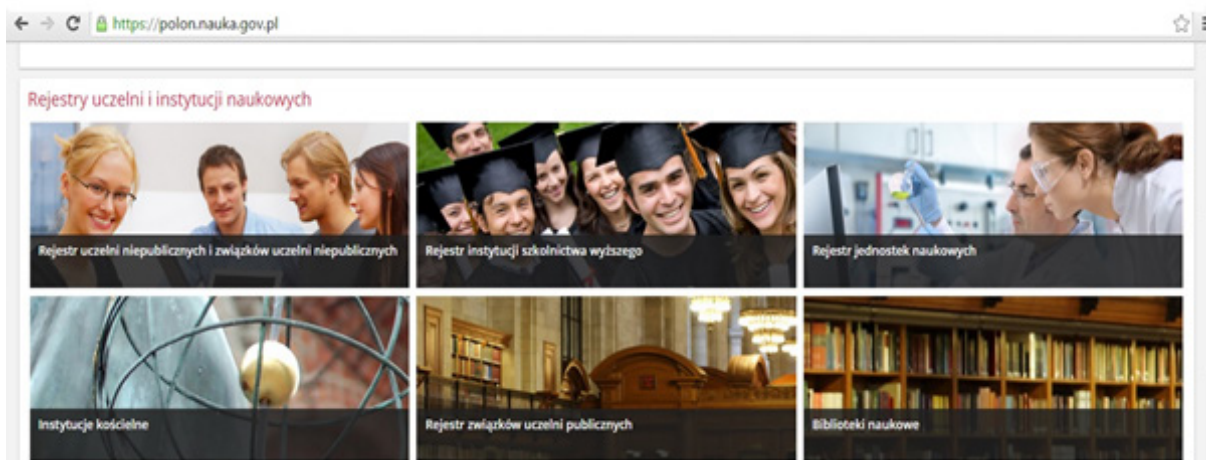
https://polon.nauka.gov.pl

Rejestry uczelni i instytucji naukowych

Rejestr uczelni niepublicznych i związków uczelni niepublicznych

Rejestr instytucji szkolnictwa wyższego

Rejestr jednostek naukowych

Instytucje kościelne

Rejestr związków uczelni publicznych

Biblioteki naukowe